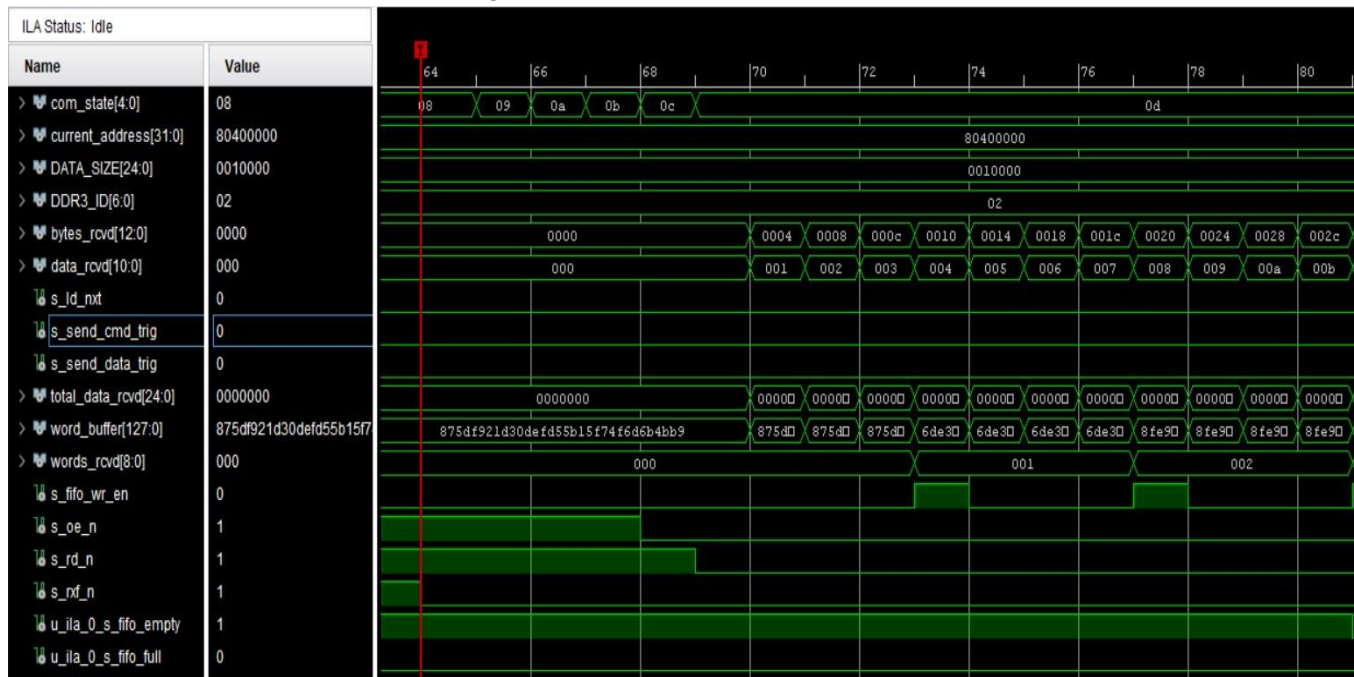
ILA Status: Idle

| Name | Value |
|---|---|
| com_state[4:0] | 08 |
| current_address[31:0] | 80400000 |
| DATA_SIZE[24:0] | 0010000 |
| DDR3_ID[6:0] | 02 |
| bytes_rcvd[12:0] | 0000 |
| data_rcvd[10:0] | 000 |
| s_ld_nxt | 0 |
| s_send_cmd_trig | 0 |
| s_send_data_trig | 0 |
| total_data_rcvd[24:0] | 0000000 |
| word_buffer[127:0] | 875df921d30defd55b15f7 |
| words_rcvd[8:0] | 000 |
| s_fifo_wr_en | 0 |
| s_oe_n | 1 |
| s_rd_n | 1 |
| s_rxf_n | 1 |
| u_ila_0_s_fifo_empty | 1 |
| u_ila_0_s_fifo_full | 0 |

T

64 66 68 70 72 74 76 78 80

08 09 0a 0b 0c 0d

80400000

0010000

02

0000 0004 0008 000c 0010 0014 0018 001c 0020 0024 0028 002c

000 001 002 003 004 005 006 007 008 009 00a 00b

0000000 0000□ 0000□ 0000□ 0000□ 0000□ 0000□ 0000□ 0000□ 0000□ 0000□ 0000□

875df921d30defd55b15f74f6d6b4bb9 875d□ 875d□ 875d□ 6de3□ 6de3□ 6de3□ 6de3□ 8fe9□ 8fe9□ 8fe9□ 8fe9□

000 001 002